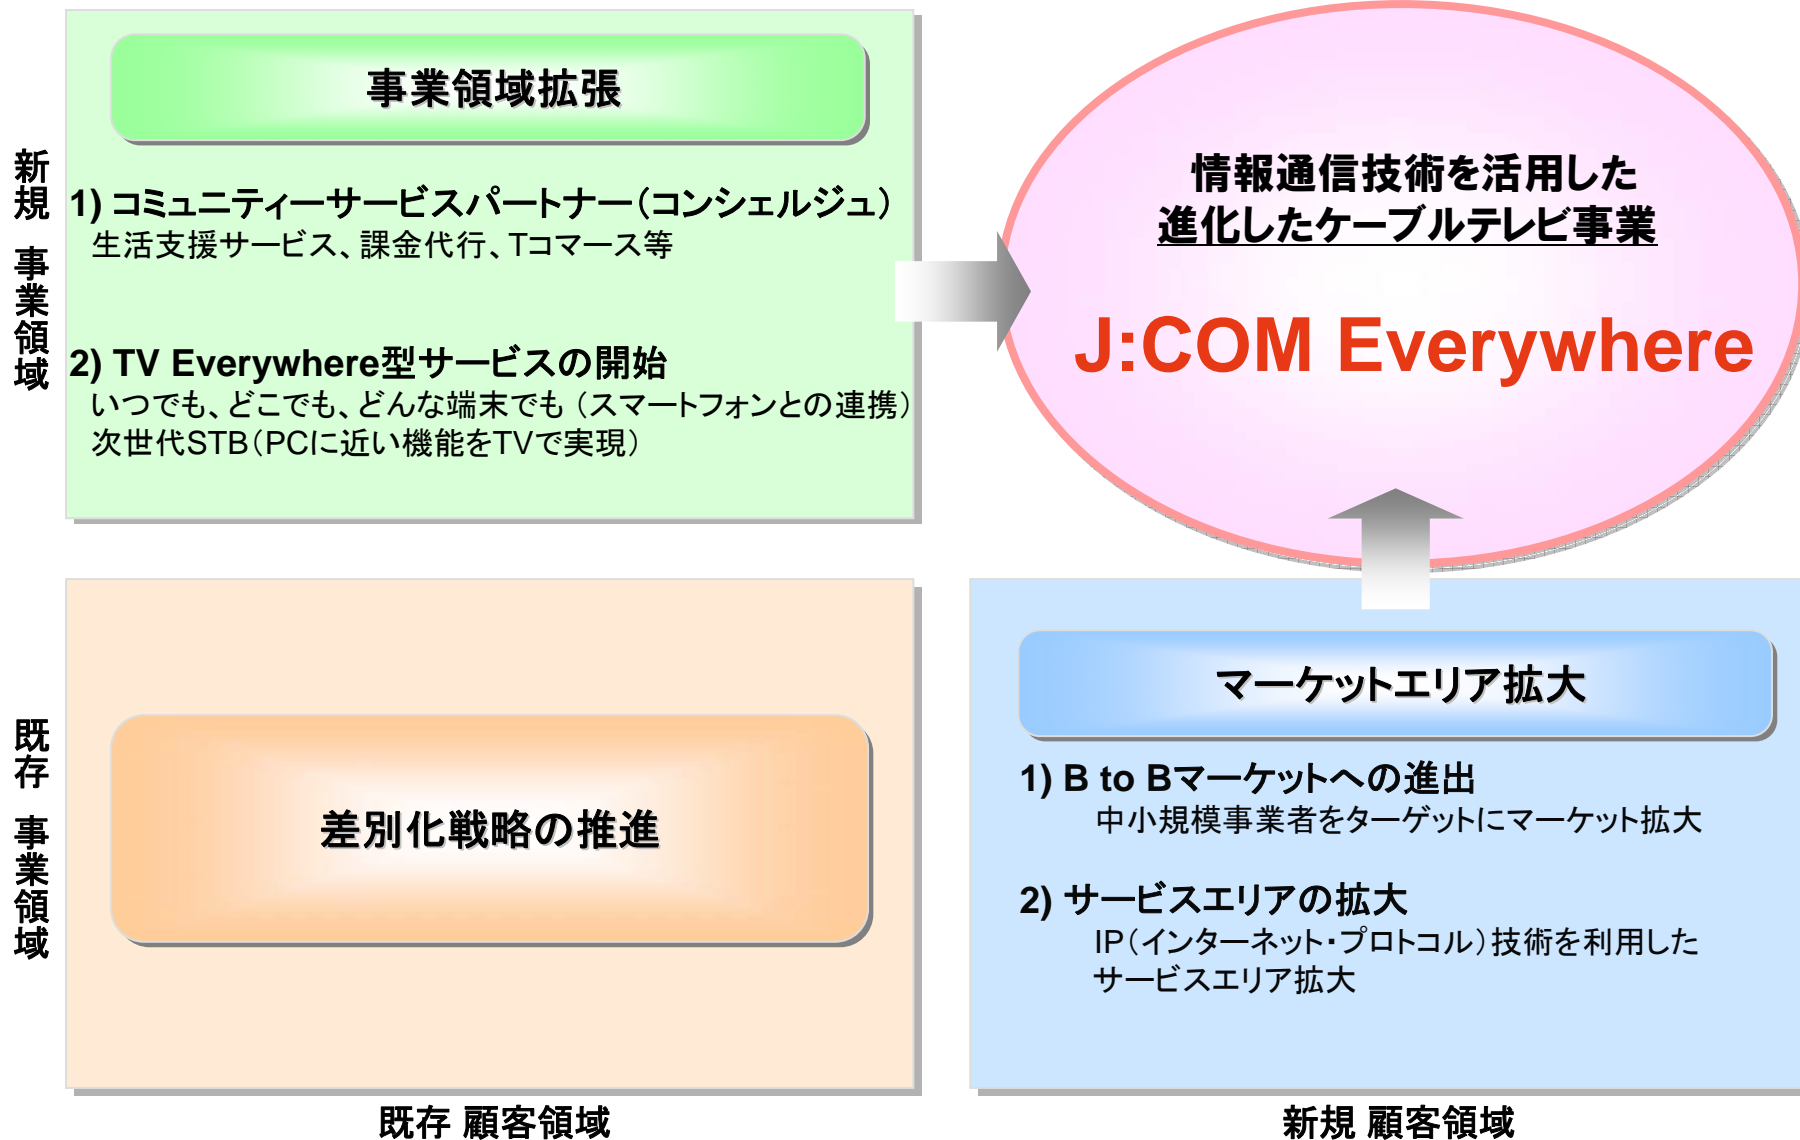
新規 事業領域

事業領域拡張

1) コミュニティーサービスパートナー(コンシェルジュ)
生活支援サービス、課金代行、Tコマース等

2) TV Everywhere型サービスの開始
いつでも、どこでも、どんな端末でも (スマートフォンとの連携)
次世代STB(PCに近い機能をTVで実現)

情報通信技術を活用した
進化したケーブルテレビ事業

J:COM Everywhere

既存 事業領域

差別化戦略の推進

マーケットエリア拡大

1) B to Bマーケットへの進出
中小規模事業者をターゲットにマーケット拡大

2) サービスエリアの拡大
IP(インターネット・プロトコル)技術を利用したサービスエリア拡大

既存 顧客領域

新規 顧客領域